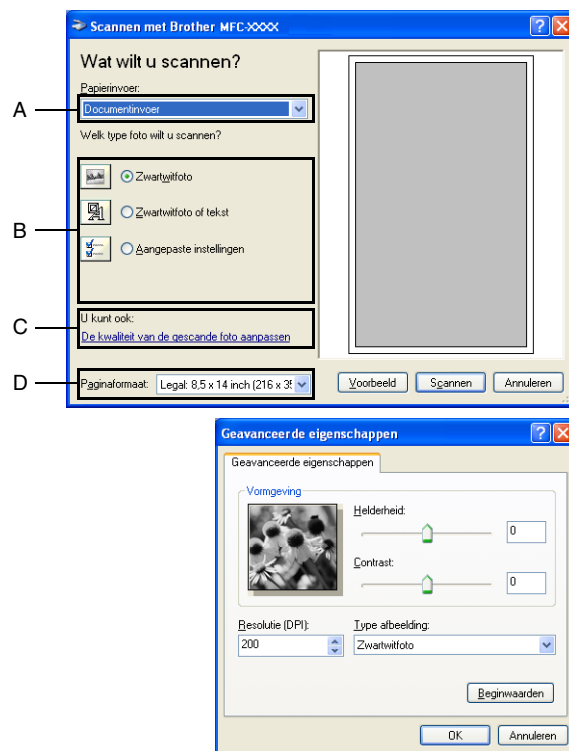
Scannen met Brother MFC-XXXX

Wat wilt u scannen?

Papierinvoer:

Documentinvoer

Welk type foto wilt u scannen?

Zwartwitfoto

Zwartwitfoto of tekst

Aangepaste instellingen

U kunt ook:

De kwaliteit van de gescande foto aanpassen

Paginaformaat: Legal: 8,5 x 14 inch (216 x 3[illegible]

Voorbeeld Scannen Annuleren

A

B

C

D

Geavanceerde eigenschappen

Geavanceerde eigenschappen

Vormgeving

Helderheid:

0

Contrast:

0

Resolutie (DPI):

200

Type afbeelding:

Zwartwitfoto

Beginwaarden

OK Annuleren